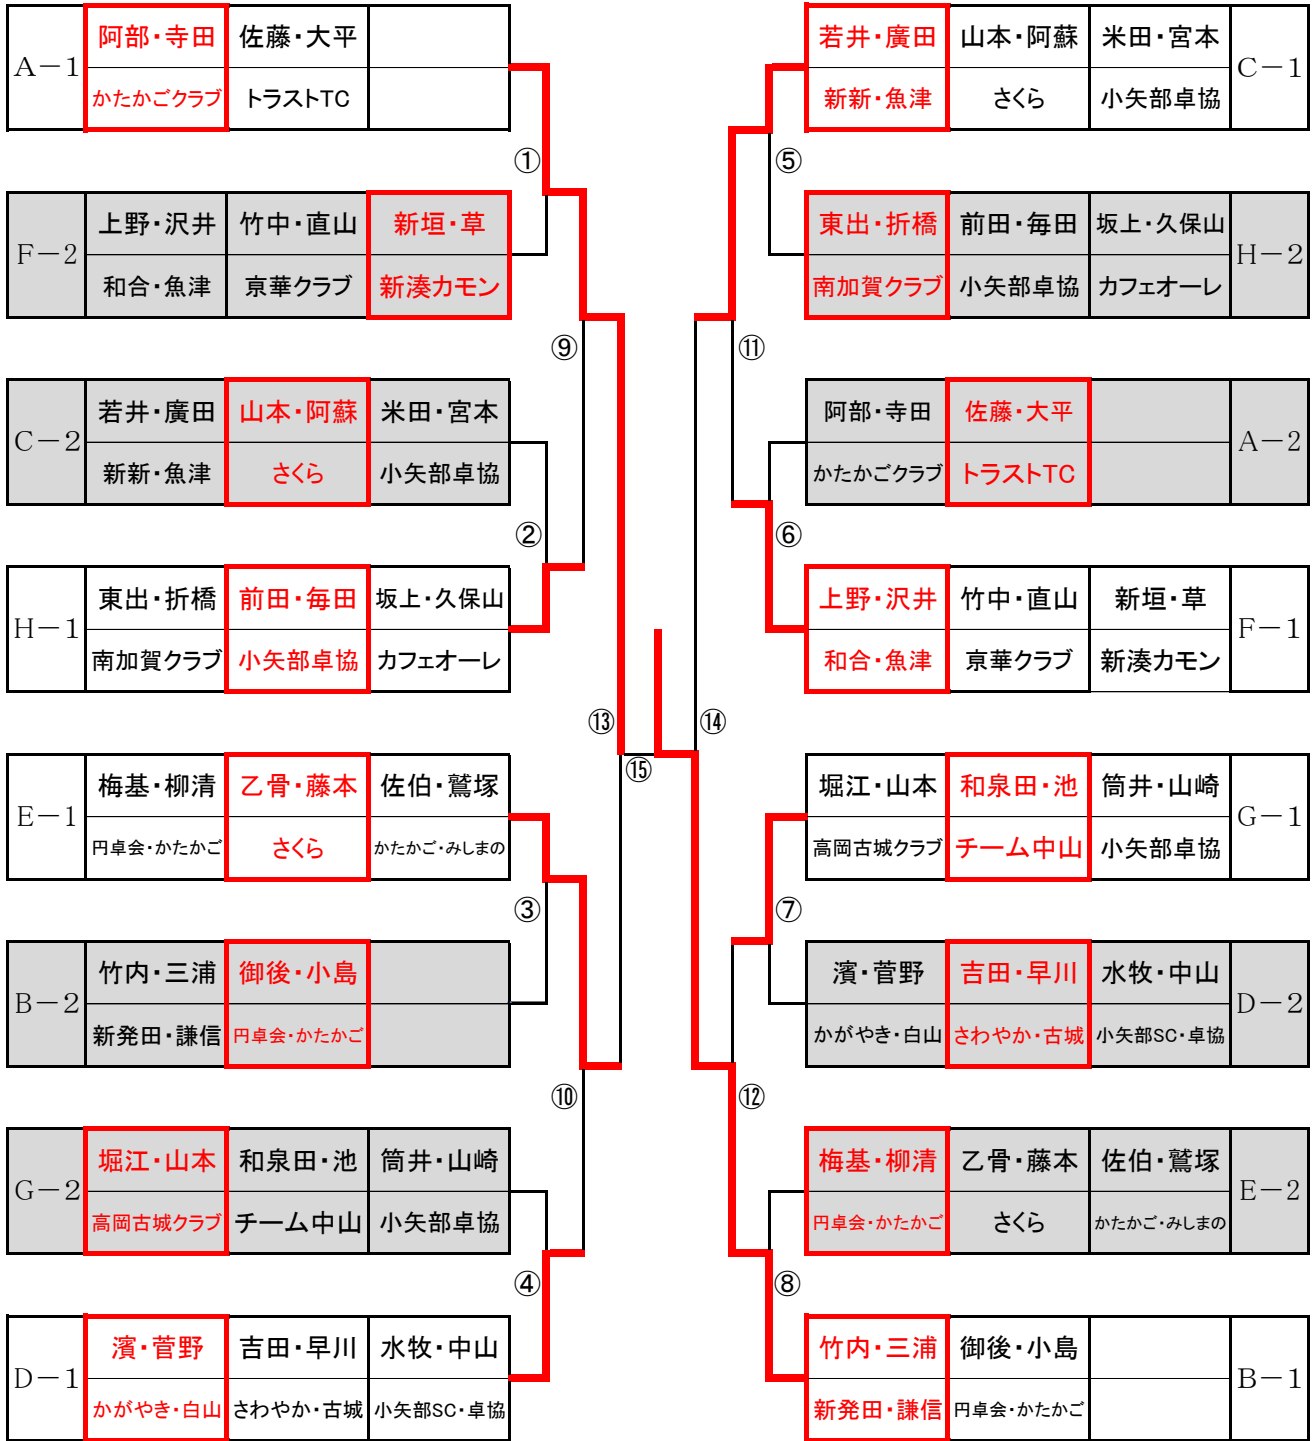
| A－1 | 阿部・寺田 | 佐藤・大平 | |
|---|---|---|---|
| | かたかごクラブ | トラストTC | |

①

| F－2 | 上野・沢井 | 竹中・直山 | 新垣・草 |
|---|---|---|---|
| | 和合・魚津 | 京華クラブ | 新湊カモン |

⑨

| C－2 | 若井・廣田 | 山本・阿蘇 | 米田・宮本 |
|---|---|---|---|
| | 新新・魚津 | さくら | 小矢部卓協 |

②

| H－1 | 東出・折橋 | 前田・毎田 | 坂上・久保山 |
|---|---|---|---|
| | 南加賀クラブ | 小矢部卓協 | カフェオーレ |

⑬

⑮

| E－1 | 梅基・柳清 | 乙骨・藤本 | 佐伯・鷲塚 |
|---|---|---|---|
| | 円卓会・かたかご | さくら | かたかご・みしまの |

③

| B－2 | 竹内・三浦 | 御後・小島 | |
|---|---|---|---|
| | 新発田・謙信 | 円卓会・かたかご | |

⑩

| G－2 | 堀江・山本 | 和泉田・池 | 筒井・山崎 |
|---|---|---|---|
| | 高岡古城クラブ | チーム中山 | 小矢部卓協 |

④

| D－1 | 濱・菅野 | 吉田・早川 | 水牧・中山 |
|---|---|---|---|
| | かがやき・白山 | さわやか・古城 | 小矢部SC・卓協 |

| 若井・廣田 | 山本・阿蘇 | 米田・宮本 | C－1 |
|---|---|---|---|
| 新新・魚津 | さくら | 小矢部卓協 | |

⑤

| 東出・折橋 | 前田・毎田 | 坂上・久保山 | H－2 |
|---|---|---|---|
| 南加賀クラブ | 小矢部卓協 | カフェオーレ | |

⑪

| 阿部・寺田 | 佐藤・大平 | | A－2 |
|---|---|---|---|
| かたかごクラブ | トラストTC | | |

⑥

| 上野・沢井 | 竹中・直山 | 新垣・草 | F－1 |
|---|---|---|---|
| 和合・魚津 | 京華クラブ | 新湊カモン | |

⑭

| 堀江・山本 | 和泉田・池 | 筒井・山崎 | G－1 |
|---|---|---|---|
| 高岡古城クラブ | チーム中山 | 小矢部卓協 | |

⑦

| 濱・菅野 | 吉田・早川 | 水牧・中山 | D－2 |
|---|---|---|---|
| かがやき・白山 | さわやか・古城 | 小矢部SC・卓協 | |

⑫

| 梅基・柳清 | 乙骨・藤本 | 佐伯・鷲塚 | E－2 |
|---|---|---|---|
| 円卓会・かたかご | さくら | かたかご・みしまの | |

⑧

| 竹内・三浦 | 御後・小島 | | B－1 |
|---|---|---|---|
| 新発田・謙信 | 円卓会・かたかご | | |